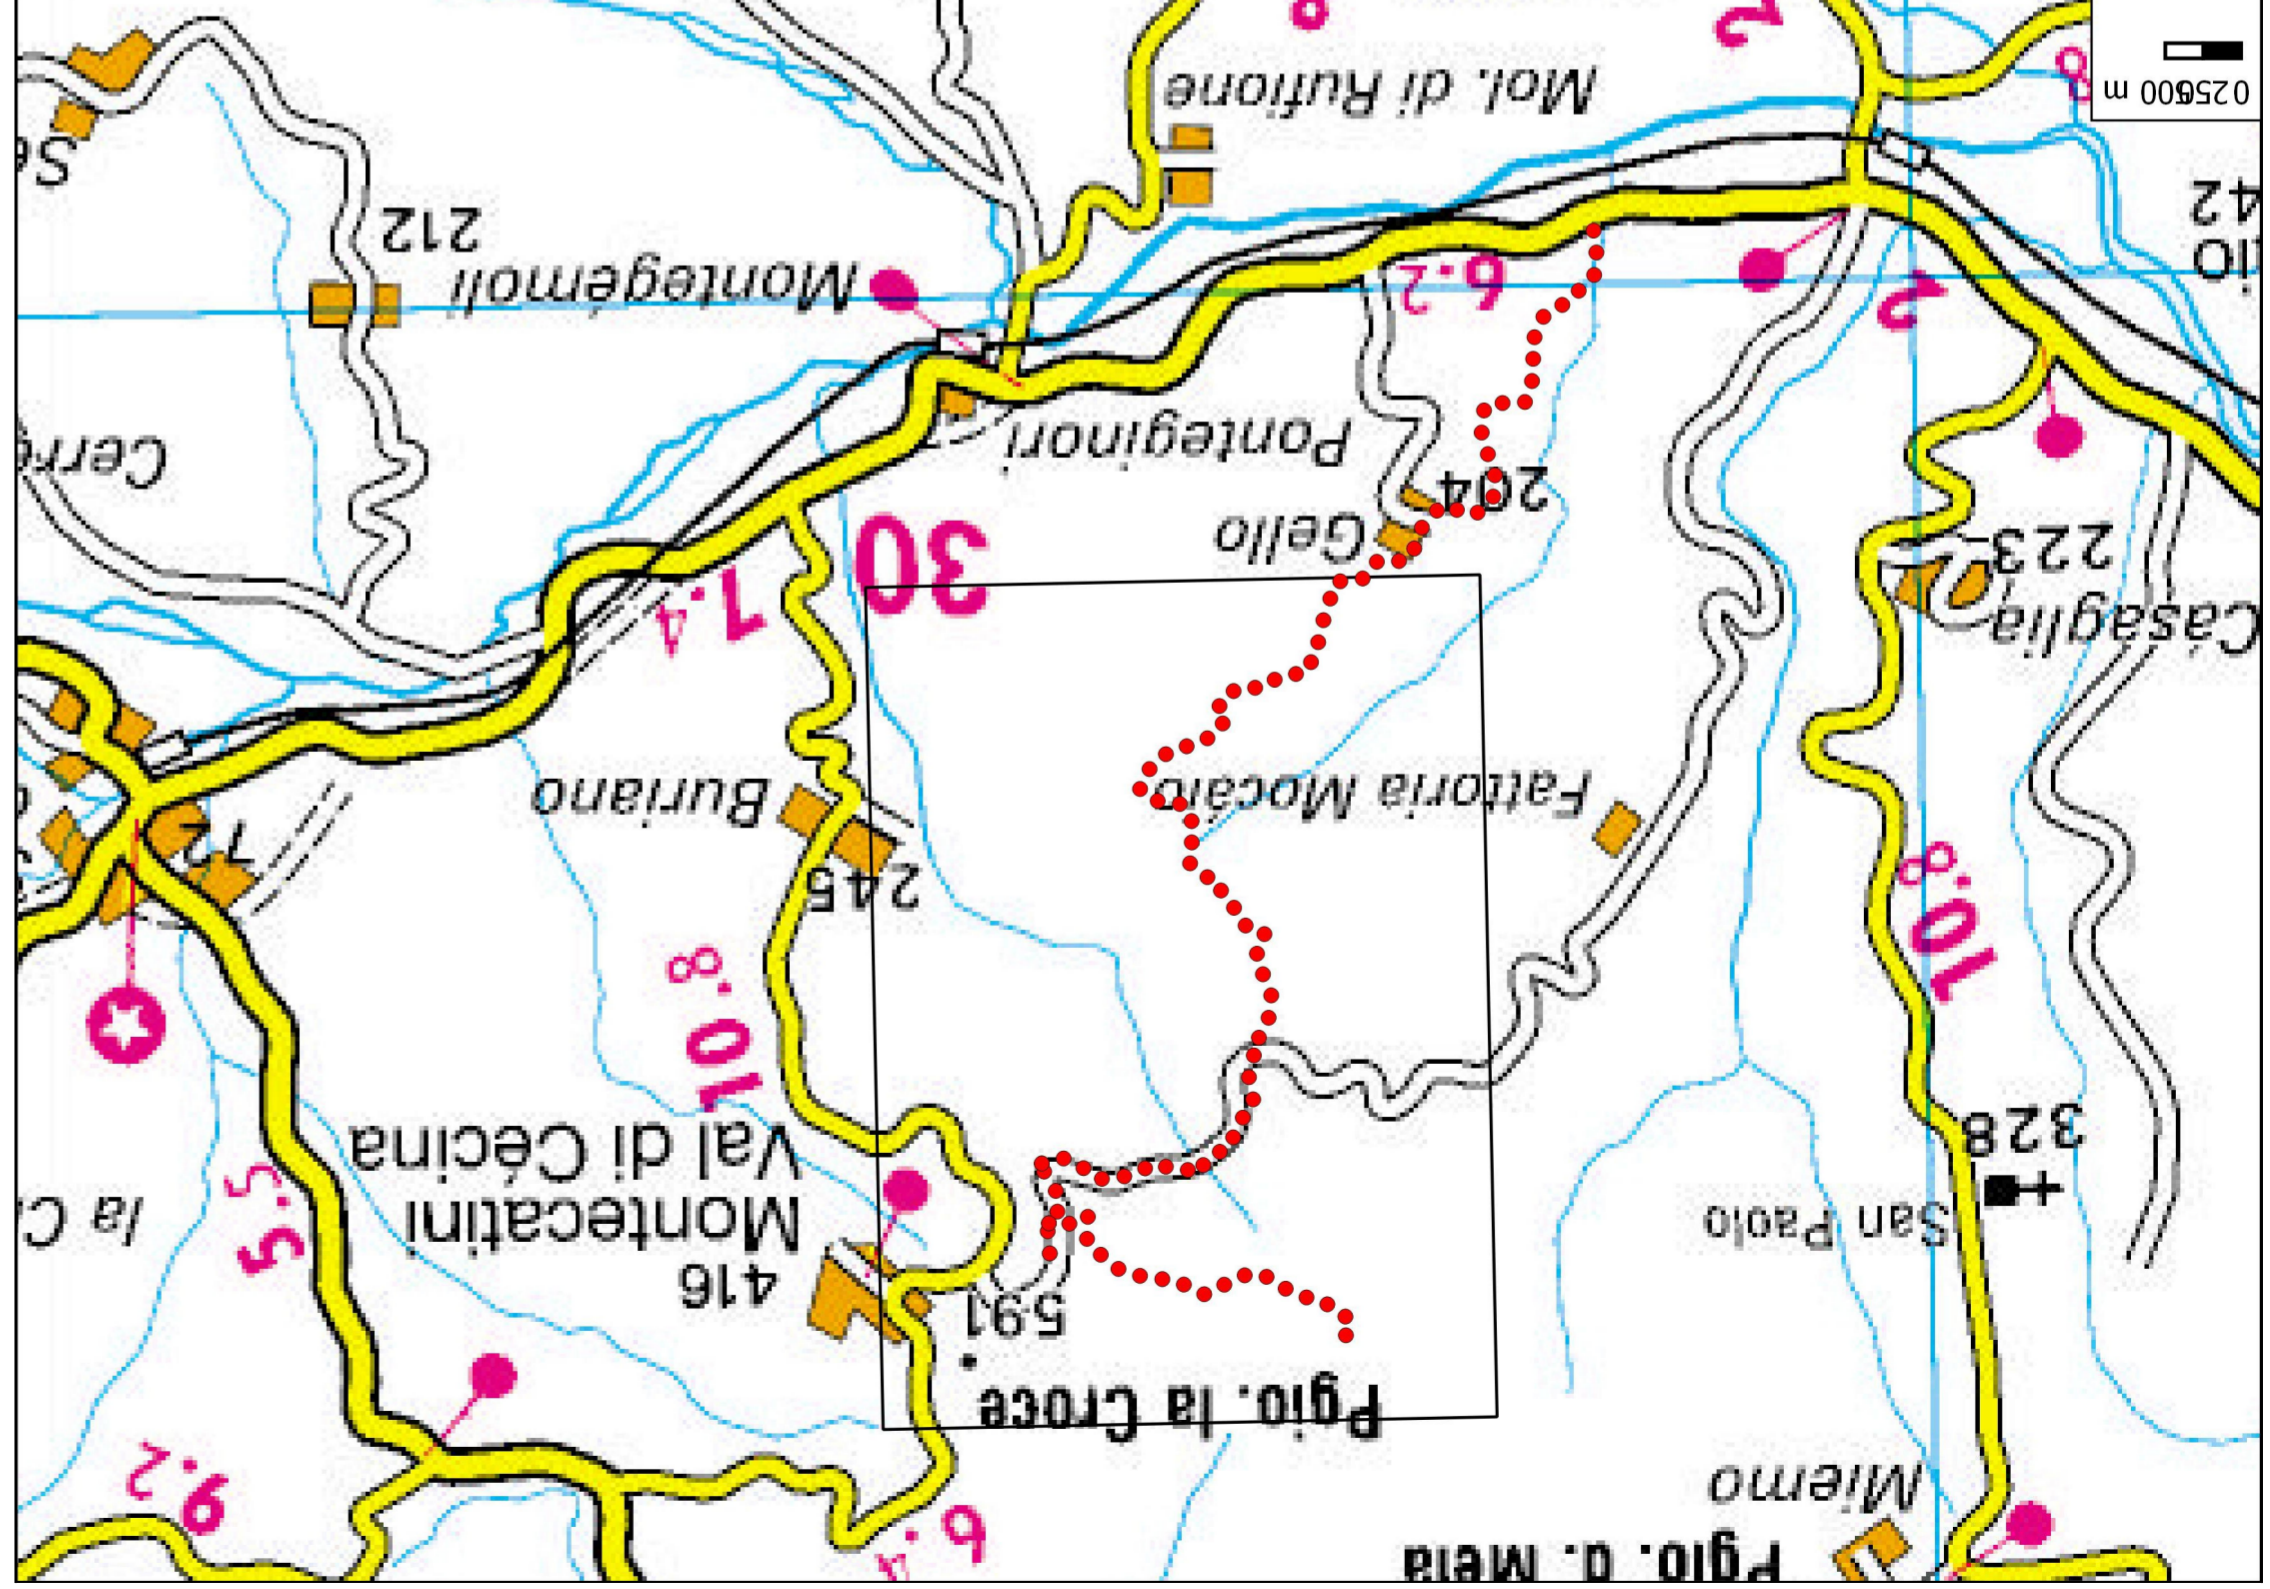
0 250 500 m
Mol. di Rufione
2
Montegemoli
212
Se
42
io
6.2
2
Ponteginori
Cerr
204
Gello
30
7.4
223
Casaglia
Fattoria Mocaio
Buriano
245
12
10.8
10.8
328
San Paolo
Montecatini Val di Cècina
416
591
la C
5.5
Pgio. la Croce
Miemo
9.2
6.4
Pgio. d. Mela